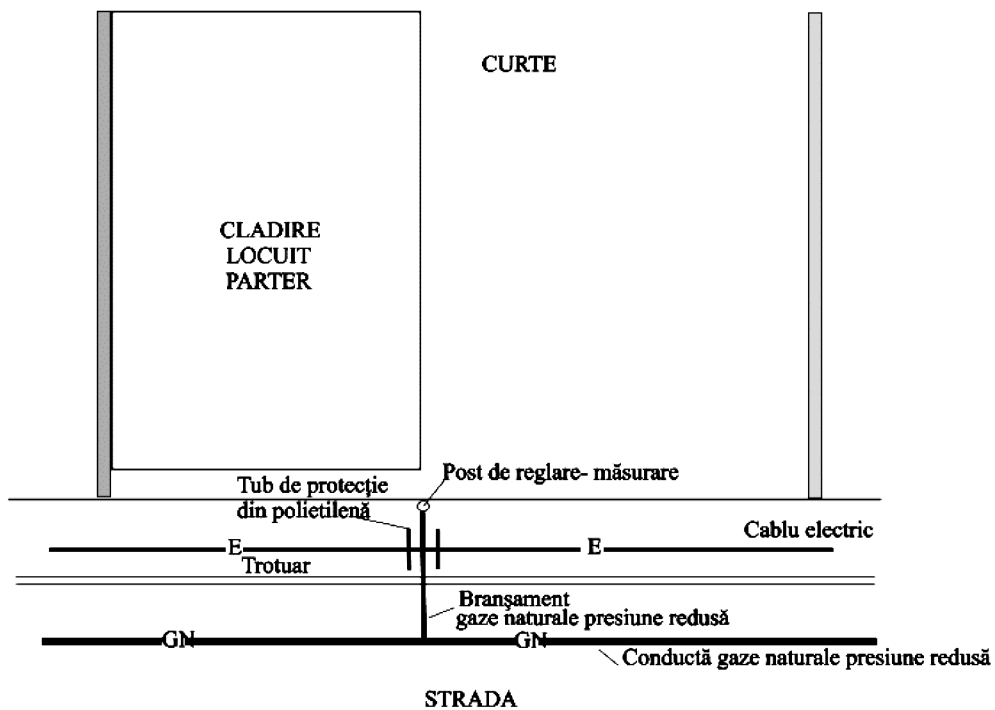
CURTE

CLADIRE
LOCUIT
PARTER

Tub de protecție
din polietilenă

Post de reglare- măsurare

Cablu electric

E

E

Trotuar

Branșament
gaze naturale presiune redusă

GN

GN

Conductă gaze naturale presiune redusă

STRADA